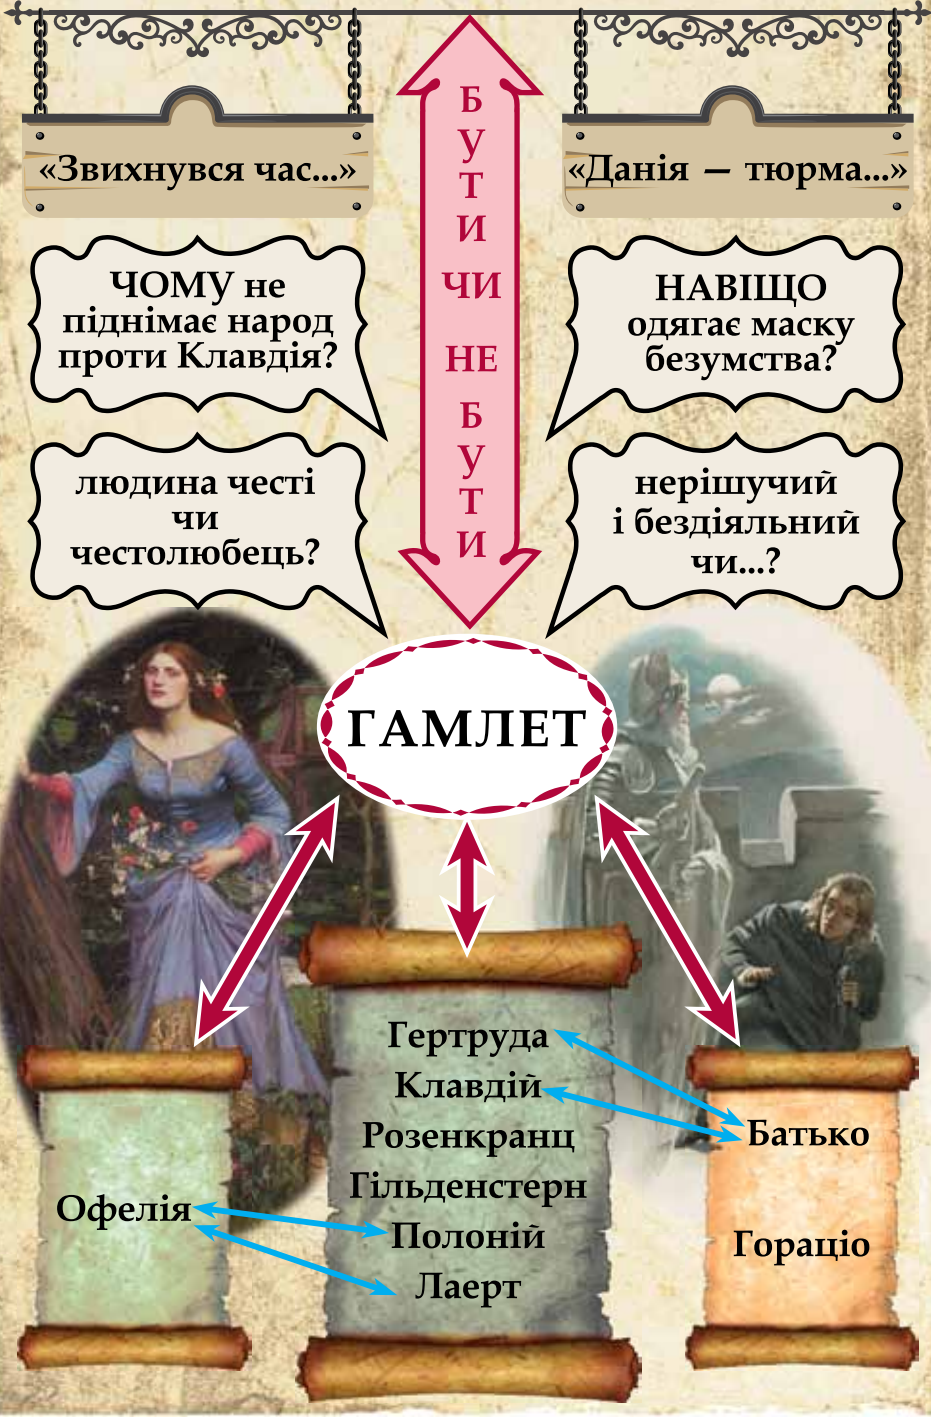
«Звихнувся час...»

БУТИ ЧИ НЕ БУТИ

«Данія — тюрма...»

ЧОМУ не піднімає народ проти Клавдія?

НАВІЩО одягає маску безумства?

людина честі чи честолюбець?

нерішучий і бездіяльний чи...?

ГАМЛЕТ

Офелія

Гертруда
Клавдій
Розенкранц
Гільденстерн
Полоній
Лаерт

Батько

Гораціо